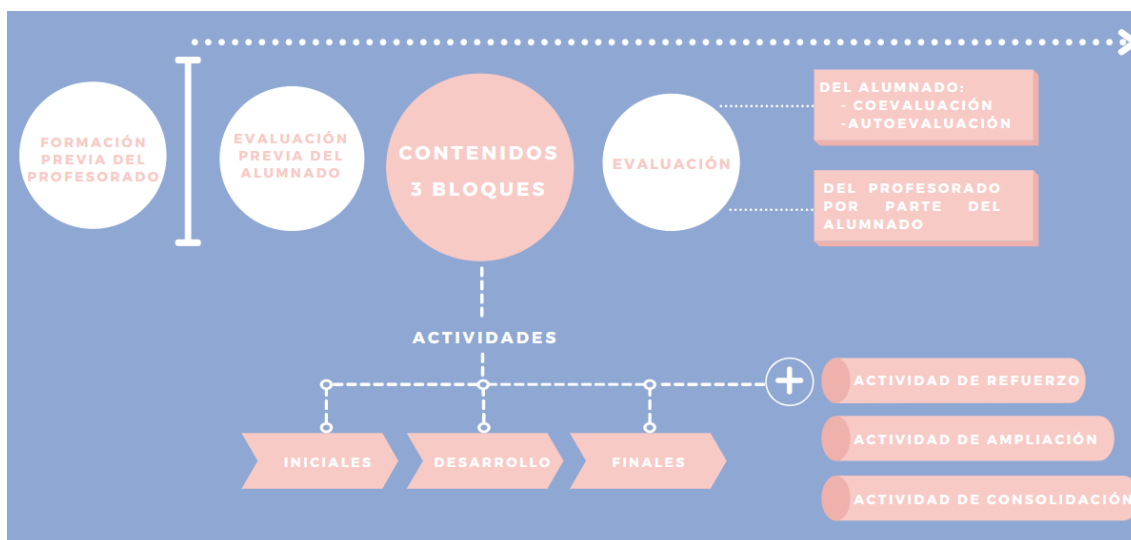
FORMACIÓN PREVIA DEL PROFESORADO

EVALUACIÓN PREVIA DEL ALUMNADO

CONTENIDOS 3 BLOQUES

EVALUACIÓN

DEL ALUMNADO:
- COEVALUACIÓN
-AUTOEVALUACIÓN

DEL PROFESORADO POR PARTE DEL ALUMNADO

ACTIVIDADES

INICIALES

DESARROLLO

FINALES

+

ACTIVIDAD DE REFUERZO

ACTIVIDAD DE AMPLIACIÓN

ACTIVIDAD DE CONSOLIDACIÓN